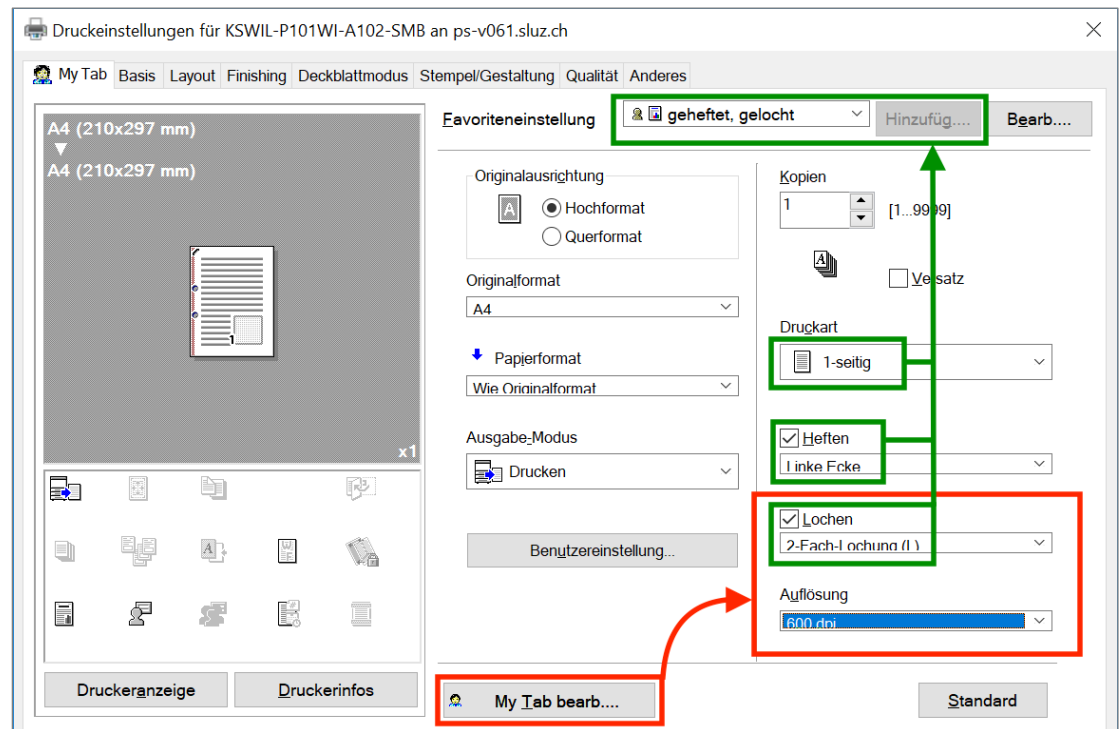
Druckeinstellungen für KSWIL-P101WI-A102-SMB an ps-v061.sluz.ch

My Tab | Basis | Layout | Finishing | Deckblattmodus | Stempel/Gestaltung | Qualität | Anderes

A4 (210x297 mm)
▼
A4 (210x297 mm)

x1

Druckeranzeige
Druckerinfos

Favoriteneinstellung
geheftet, gelocht
Hinzufüg....
Bearb....

Originalausrichtung
Hochformat
Querformat

Originalformat
A4

Papierformat
Wie Originalformat

Ausgabe-Modus
Drucken

Benutzereinstellung...

Kopien
1
[1...9999]

Versatz

Druckart
1-seitig

Heften
Linke Ecke

Lochen
2-Fach-Lochung (L)

Auflösung
600 dpi

My Tab bearb....

Standard